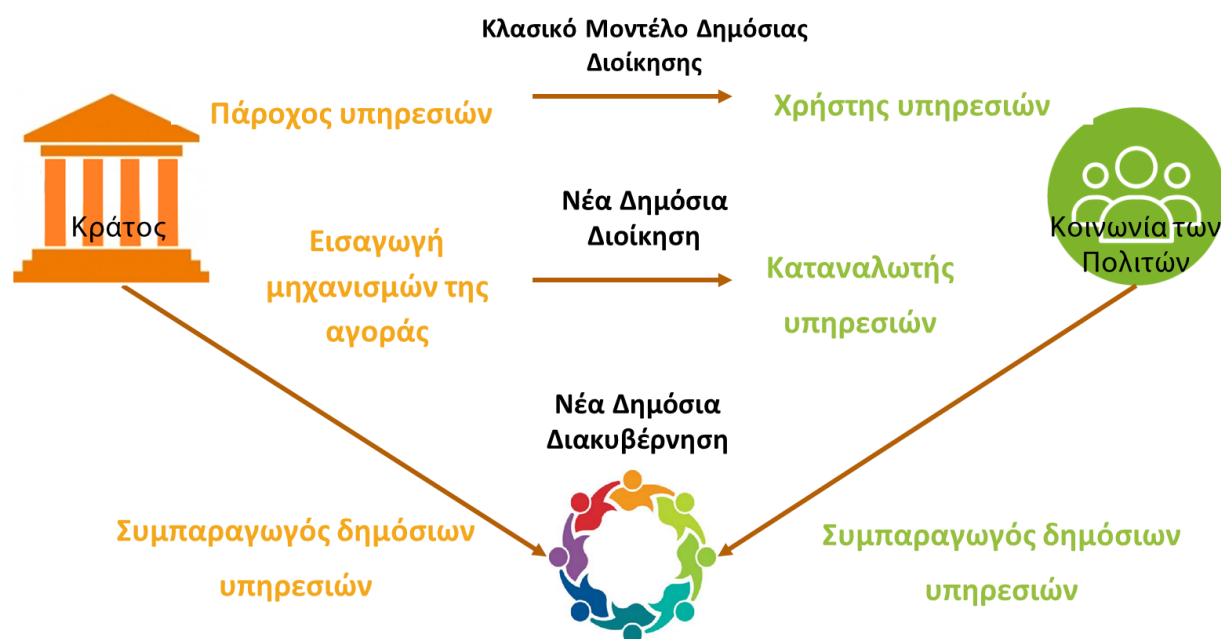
Κλασικό Μοντέλο Δημόσιας Διοίκησης

Πάροχος υπηρεσιών

Χρήστης υπηρεσιών

Κράτος

Νέα Δημόσια Διοίκηση

Εισαγωγή μηχανισμών της αγοράς

Καταναλωτής υπηρεσιών

Κοινωνία των Πολιτών

Νέα Δημόσια Διακυβέρνηση

Συμπαραγωγός δημόσιων υπηρεσιών

Συμπαραγωγός δημόσιων υπηρεσιών